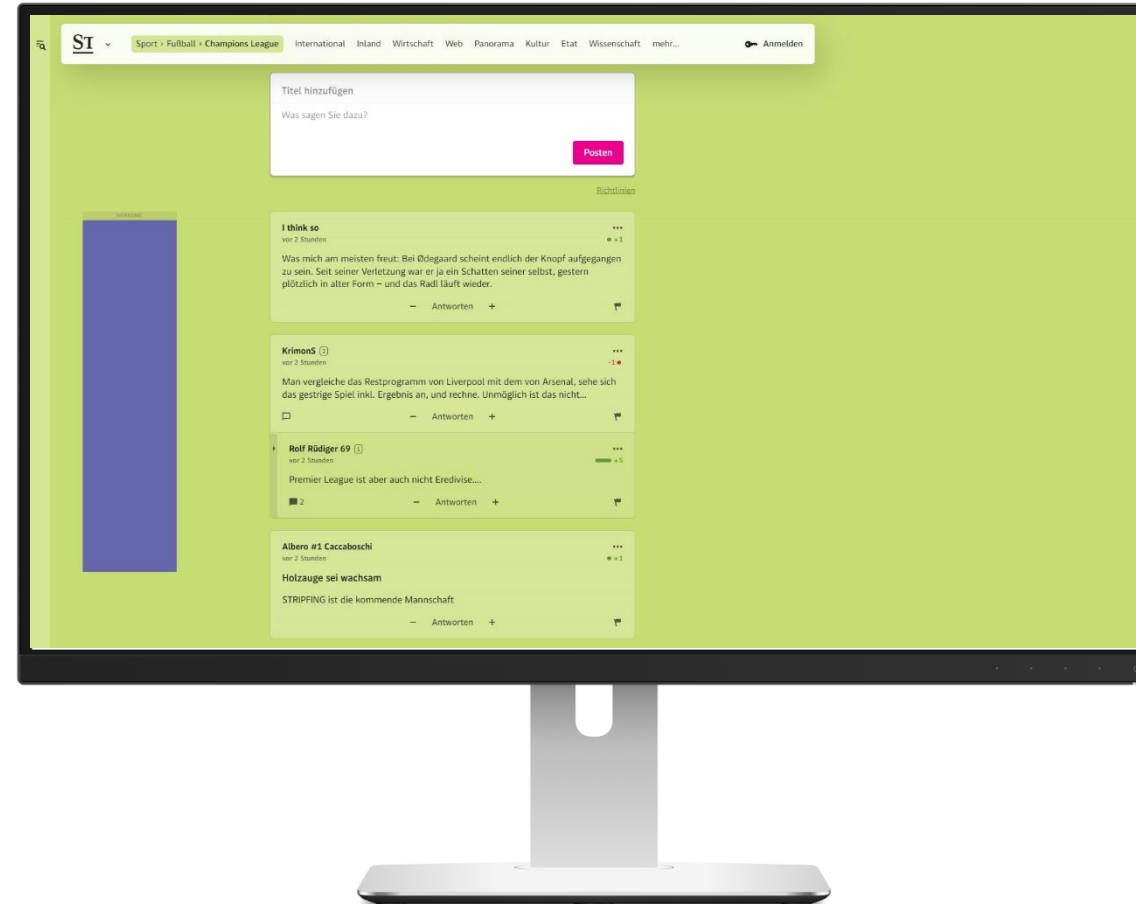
ST

Sport › Fußball › Champions League International Inland Wirtschaft Web Panorama Kultur Etat Wissenschaft mehr...

Anmelden

Titel hinzufügen

Was sagen Sie dazu?

Posten

Richtlinien

ANZEIGE

I think so
vor 2 Stunden
+1

Was mich am meisten freut: Bei Ødegaard scheint endlich der Knopf aufgegangen zu sein. Seit seiner Verletzung war er ja ein Schatten seiner selbst, gestern plötzlich in alter Form – und das Radl läuft wieder.

− Antworten +

KrimonS 2
vor 2 Stunden
-1

Man vergleiche das Restprogramm von Liverpool mit dem von Arsenal, sehe sich das gestrige Spiel inkl. Ergebnis an, und rechne. Unmöglich ist das nicht...

− Antworten +

Rolf Rüdiger 69 1
vor 2 Stunden
+5

Premier League ist aber auch nicht Eredivise....

2 − Antworten +

Albero #1 Caccaboschi
vor 2 Stunden
+1

Holzauge sei wachsam

STRIPFING ist die kommende Mannschaft

− Antworten +